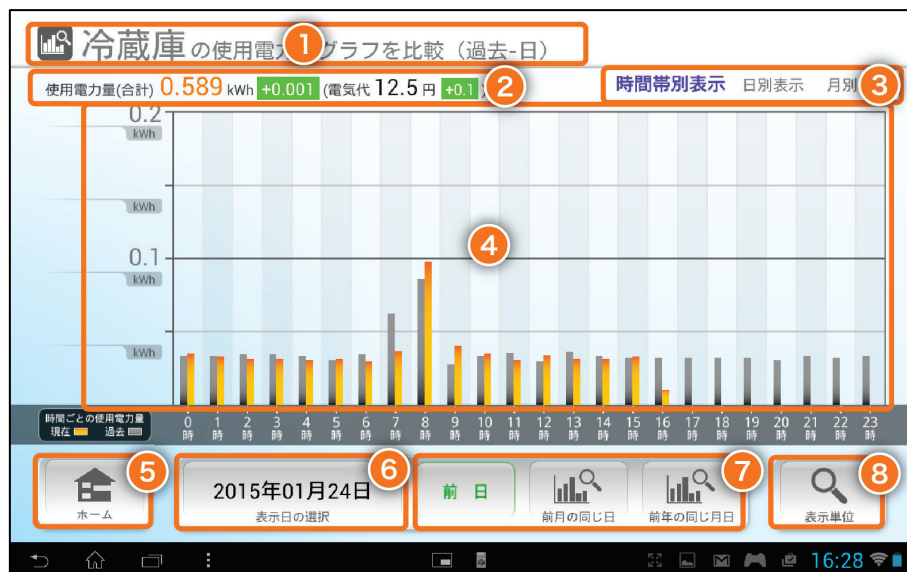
冷蔵庫の使用電力グラフを比較（過去-日）
1
使用電力量(合計) 0.589 kWh +0.001 (電気代 12.5 円 +0.1
2
時間帯別表示 日別表示 月別
3
0.2 kWh
kWh
0.1 kWh
kWh
4
時間ごとの使用電力量 現在 過去
0時 1時 2時 3時 4時 5時 6時 7時 8時 9時 10時 11時 12時 13時 14時 15時 16時 17時 18時 19時 20時 21時 22時 23時
5
ホーム
6
2015年01月24日
表示日の選択
前日
前月の同じ日
7
前年の同じ月日
8
表示単位
16:28